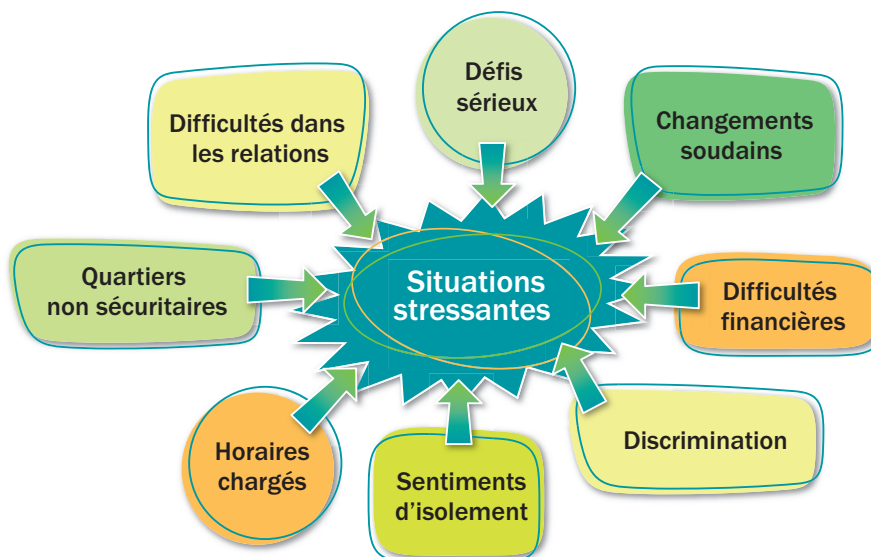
Situations stressantes

Défis sérieux

Changements soudains

Difficultés financières

Discrimination

Sentiments d'isolement

Horaires chargés

Quartiers non sécuritaires

Difficultés dans les relations